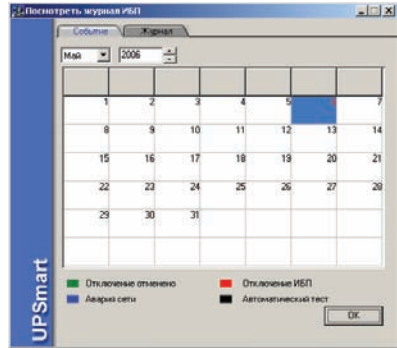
Посмотреть журнал ИБП

Событие | Журнал

Май | 2006

|  |  |  |  |  |  |  |
|---|---|---|---|---|---|---|
| 1 | 2 | 3 | 4 | 5 | 6 | 7 |
| 8 | 9 | 10 | 11 | 12 | 13 | 14 |
| 15 | 16 | 17 | 18 | 19 | 20 | 21 |
| 22 | 23 | 24 | 25 | 26 | 27 | 28 |
| 29 | 30 | 31 |  |  |  |  |

UPSmart

Отключение отменено
Отключение ИБП
Авария сети
Автоматический тест

OK